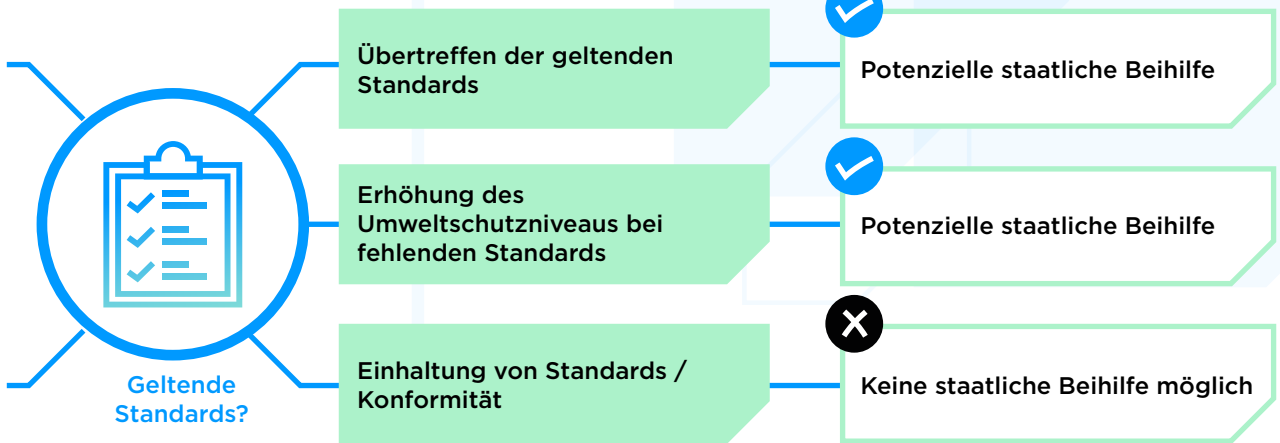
Geltende Standards?

Übertreffen der geltenden Standards

Potenzielle staatliche Beihilfe

Erhöhung des Umweltschutzniveaus bei fehlenden Standards

Potenzielle staatliche Beihilfe

Einhaltung von Standards / Konformität

Keine staatliche Beihilfe möglich